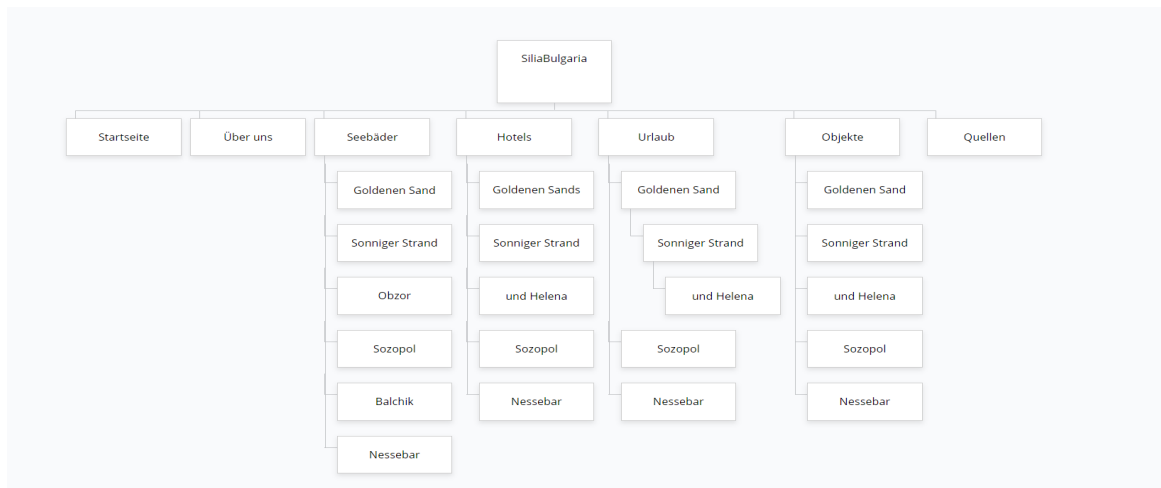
SiliaBulgaria

Startseite

Über uns

Seebäder

Goldenen Sand

Sonniger Strand

Obzor

Sozopol

Balchik

Nessebar

Hotels

Goldenen Sands

Sonniger Strand

und Helena

Sozopol

Nessebar

Urlaub

Goldenen Sand

Sonniger Strand

und Helena

Sozopol

Nessebar

Objekte

Goldenen Sand

Sonniger Strand

und Helena

Sozopol

Nessebar

Quellen